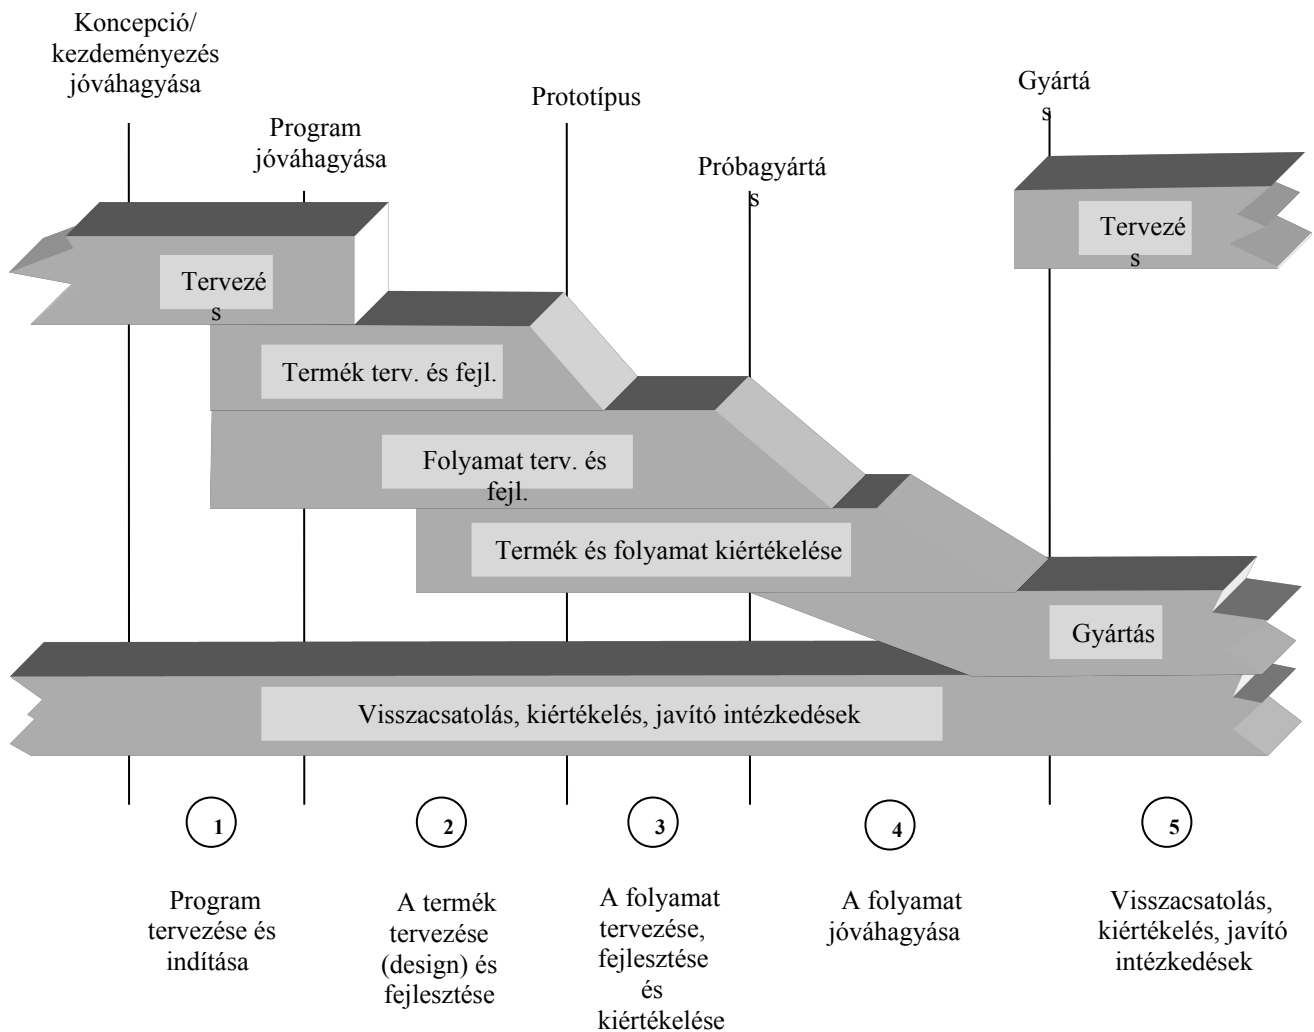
Koncepció/ kezdeményezés jóváhagyása

Program jóváhagyása

Prototípus

Próbagyártás

Gyártás

Tervezés

Tervezés

Termék terv. és fejl.

Folyamat terv. és fejl.

Termék és folyamat kiértékelése

Gyártás

Visszacsatolás, kiértékelés, javító intézkedések

1

2

3

4

5

Program tervezése és indítása

A termék tervezése (design) és fejlesztése

A folyamat tervezése, fejlesztése és kiértékelése

A folyamat jóváhagyása

Visszacsatolás, kiértékelés, javító intézkedések